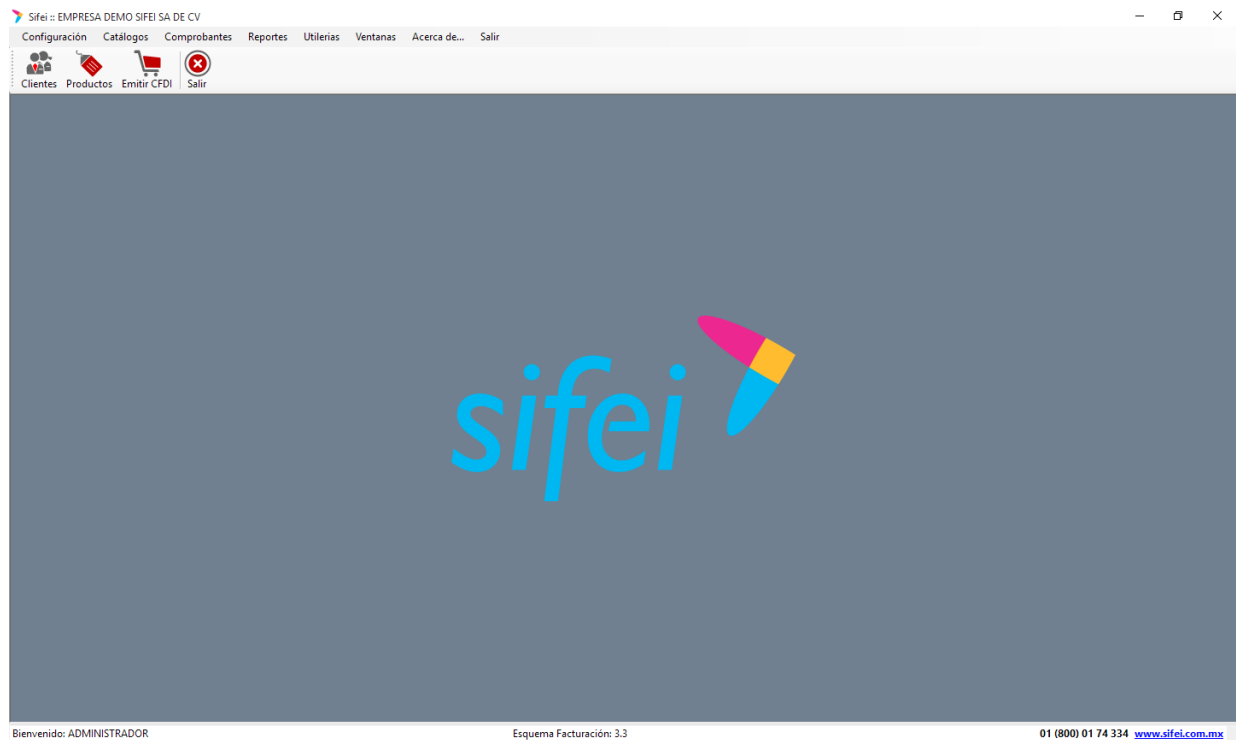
Sifei :: EMPRESA DEMO SIFEI SA DE CV

Configuración Catálogos Comprobantes Reportes Utilerias Ventanas Acerca de... Salir

Clientes Productos Emitir CFDI Salir

sifei

Bienvenido: ADMINISTRADOR

Esquema Facturación: 3.3

01 (800) 01 74 334 www.sifei.com.mx